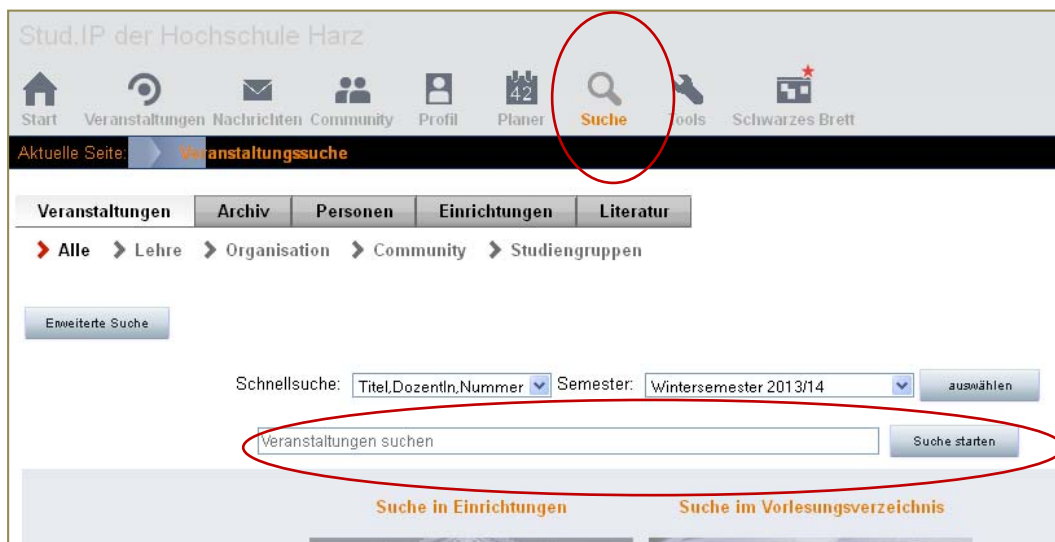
Stud.IP der Hochschule Harz

Start Veranstaltungen Nachrichten Community Profil 42 Planer Suche Tools Schwarzes Brett

Aktuelle Seite: Veranstaltungssuche

| Veranstaltungen | Archiv | Personen | Einrichtungen | Literatur |
|---|---|---|---|---|

Alle Lehre Organisation Community Studiengruppen

Erweiterte Suche

Schnellsuche: Titel,DozentIn,Nummer Semester: Wintersemester 2013/14 auswählen

Veranstaltungen suchen Suche starten

Suche in Einrichtungen Suche im Vorlesungsverzeichnis